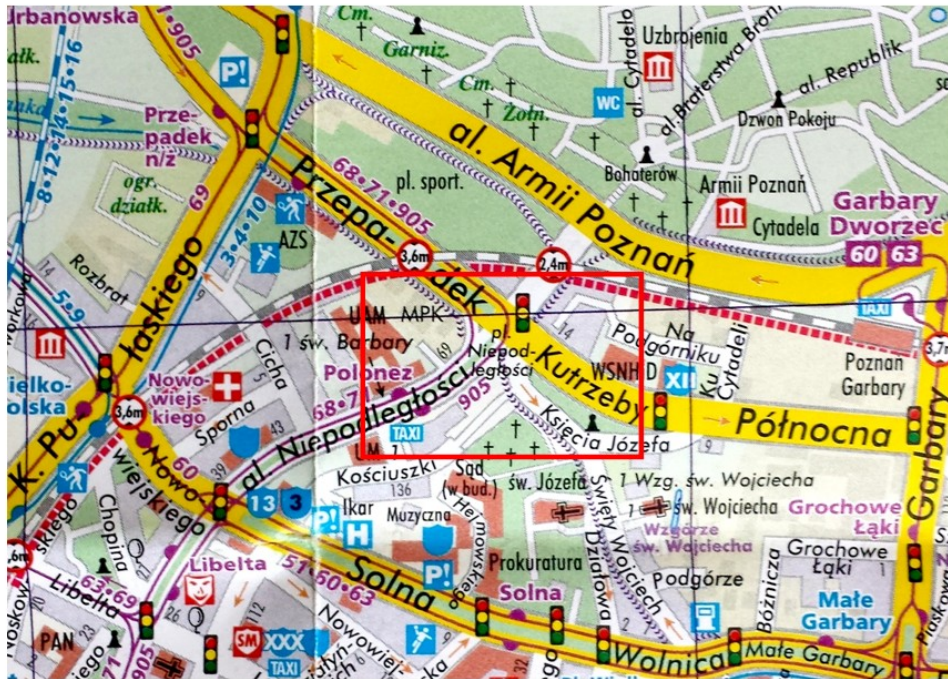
Urbanowska
1·905
Cm.
Garniz.
Cytadela
Uzbrojenia
al. Braterstwa Broni
al. Republik
P!
Cm.
Żołn.
WC
Dzwon Pokoju
8·12·14·15·16
Przepadek n/z
ogr. działk.
69
al. Armii Poznań
Bohaterów
Armii Poznań
Cytadela
Garbary Dworzec
pl. sport.
68·71·905
3·4·10
AZS
Przepadek
3,6m
2,4m
60 63
Rozbrat
5·9
UAM
MPK
pl. Niepodległości
Na Podgórniku
Ku Cytadeli
TAXI
Poznań Garbary
3,7m
1 św. Barbary
69
Kutrzeby
WSNH
D
XII
K. Pułaskiego
Wielkopolska
Nowowiejskiego
Cicha
Polonez
al. Niepodległości
68·71
905
Księcia Józefa
Północna
Garbary
3,6m
Sporna
43
TAXI
UM
7
9
60
Nowowiejskiego
39
Kościuszki
Sąd (w bud.)
136
św. Józefa
1 Wzg. św. Wojciecha
Święty Wojciech
7
św. Wojciecha
Grochowe Łąki
13
3
Wzgórze św. Wojciecha
Chopina
P!
Ikar
Muzyczna
Działowa
Grochowe Łąki
H
Libelta
51·60·63
Prokuratura
Podgórze
Bóżnicza
Libelta
63·69
Solna
P!
Solna
Małe Garbary
Sklep
26
XXX
112
Nowowiejskiego
Szyperska
Wolnica
Małe Garbary
Plaskowa
PAN
SM
905
TAXI